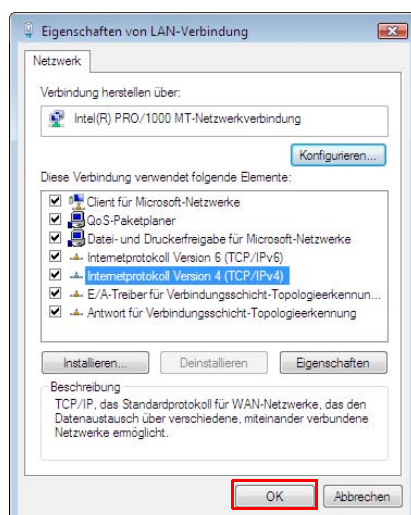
Eigenschaften von LAN-Verbindung

Netzwerk

Verbindung herstellen über:

Intel(R) PRO/1000 MT-Netzwerkverbindung

Konfigurieren...

Diese Verbindung verwendet folgende Elemente:

Client für Microsoft-Netzwerke
QoS-Paketplaner
Datei- und Druckerfreigabe für Microsoft-Netzwerke
Internetprotokoll Version 6 (TCP/IPv6)
Internetprotokoll Version 4 (TCP/IPv4)
E/A-Treiber für Verbindungsschicht-Topologieerkennun...
Antwort für Verbindungsschicht-Topologieerkennung

Installieren...
Deinstallieren
Eigenschaften

Beschreibung
TCP/IP, das Standardprotokoll für WAN-Netzwerke, das den Datenaustausch über verschiedene, miteinander verbundene Netzwerke ermöglicht.

OK
Abbrechen